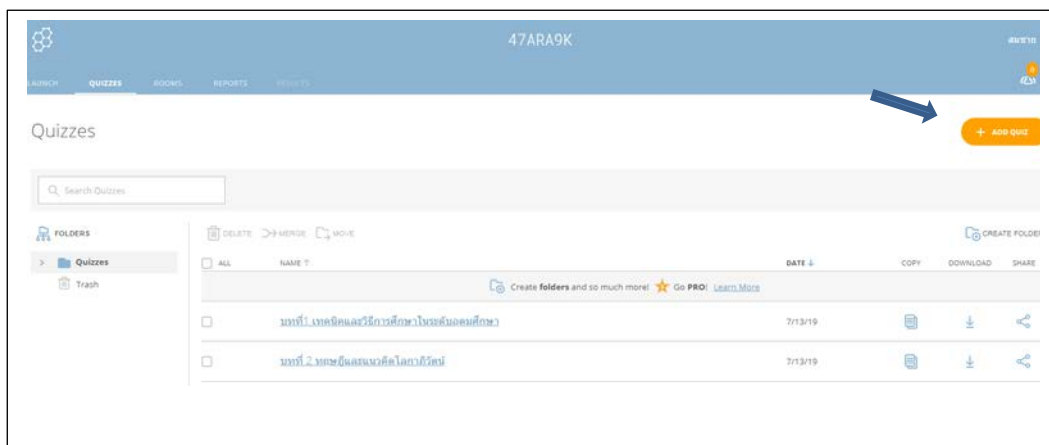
47ARA9K

สมชาย

LAUNCH QUIZZES ROOMS REPORTS RESULTS

0

Quizzes

+ ADD QUIZ

Search Quizzes

FOLDERS

Quizzes

Trash

DELETE MERGE MOVE

CREATE FOLDER

| ALL | NAME ↑ | DATE ↓ | COPY | DOWNLOAD | SHARE |
|---|---|---|---|---|---|
| | Create folders and so much more! Go PRO! Learn More | | | | |
| | บทที่1 เทคนิคและวิธีการศึกษาในระดับอุดมศึกษา | 7/13/19 | | | |
| | บทที่ 2 ทฤษฎีและแนวคิดโลกาภิวัตน์ | 7/13/19 | | | |